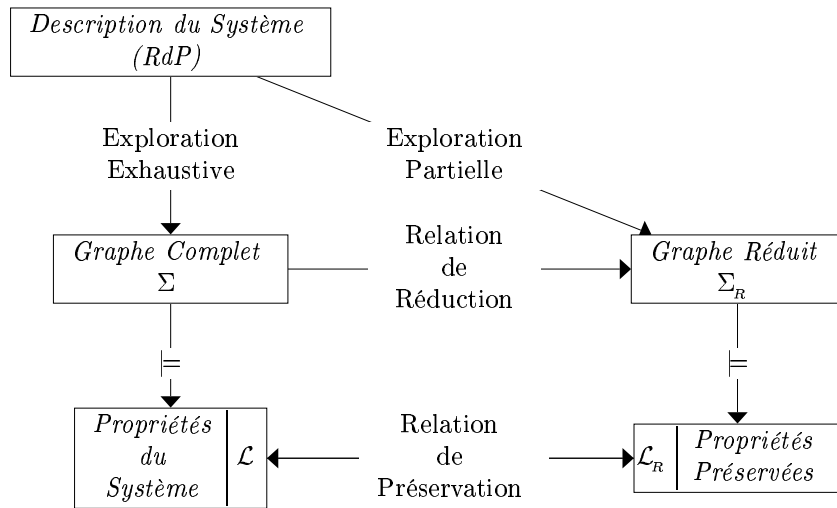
Description du Système (RdP)

Exploration Exhaustive

Exploration Partielle

Graphe Complet $\Sigma$

Relation de Réduction

Graphe Réduit $\Sigma_R$

$\models$

$\models$

Propriétés du Système

$\mathcal{L}$

Relation de Préservation

$\mathcal{L}_R$

Propriétés Préservées